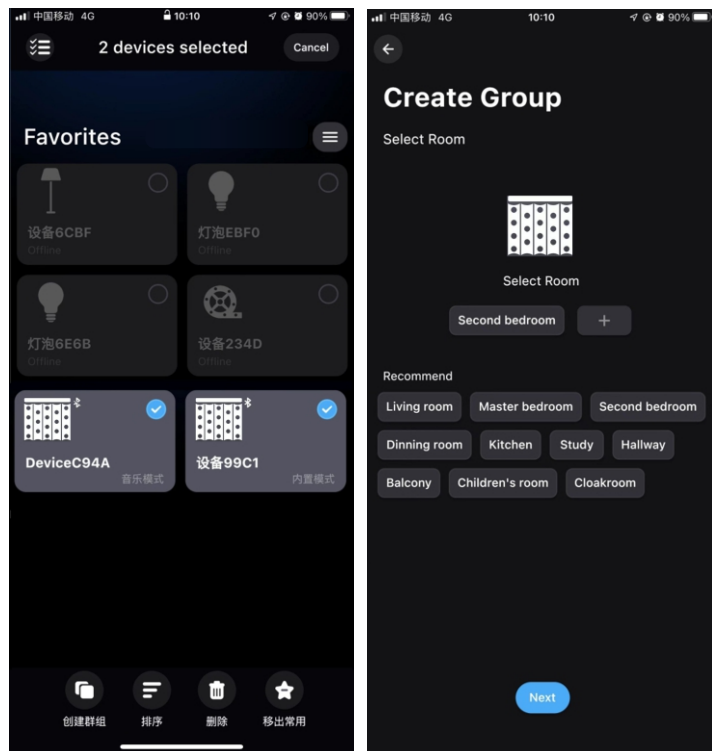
中国移动 4G 10:10 90%

2 devices selected

Cancel

Favorites

设备6CBF
Offline

灯泡EBF0
Offline

灯泡6E6B
Offline

设备234D
Offline

DeviceC94A
音乐模式

设备99C1
内置模式

创建群组

排序

删除

移出常用

中国移动 4G 10:10 90%

Create Group

Select Room

Select Room

Second bedroom

+

Recommend

Living room

Master bedroom

Second bedroom

Dinning room

Kitchen

Study

Hallway

Balcony

Children's room

Cloakroom

Next